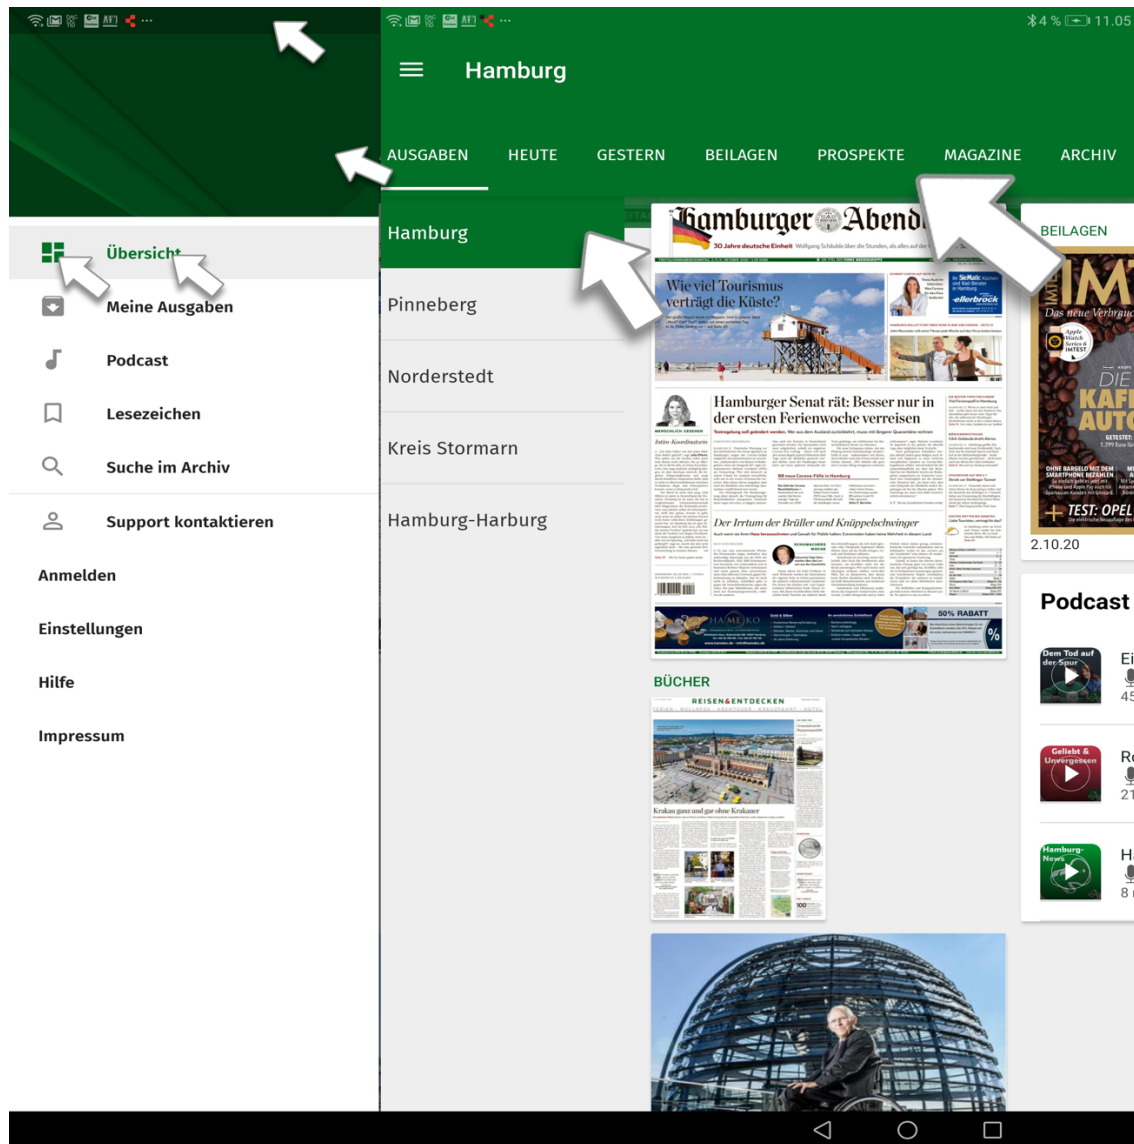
Übersicht

Meine Ausgaben

Podcast

Lesezeichen

Suche im Archiv

Support kontaktieren

Anmelden

Einstellungen

Hilfe

Impressum

4 % 11.05

Hamburg

AUSGABEN HEUTE GESTERN BEILAGEN PROSPEKTE MAGAZINE ARCHIV

Hamburg

Pinneberg

Norderstedt

Kreis Stormarn

Hamburg-Harburg

Hamburger Abend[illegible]

30 Jahre deutsche Einheit

Wie viel Tourismus verträgt die Küste?

Hamburger Senat rät: Besser nur in der ersten Ferienwoche verreisen

Der Irrtum der Brüller und Knüppelschwinger

50% RABATT

HAMEKO

BÜCHER

REISEN & ENTDECKEN

Krakau ganz und gar ohne Krakauer

BEILAGEN

Das neue Verbrau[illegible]

DIE KAF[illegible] AUTO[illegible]

TEST: OPEL

2.10.20

Podcast

Dem Tod auf der Spur

Ei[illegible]

45

Geliebt & Unvergessen

Ro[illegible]

21

Hamburg-News

H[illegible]

8